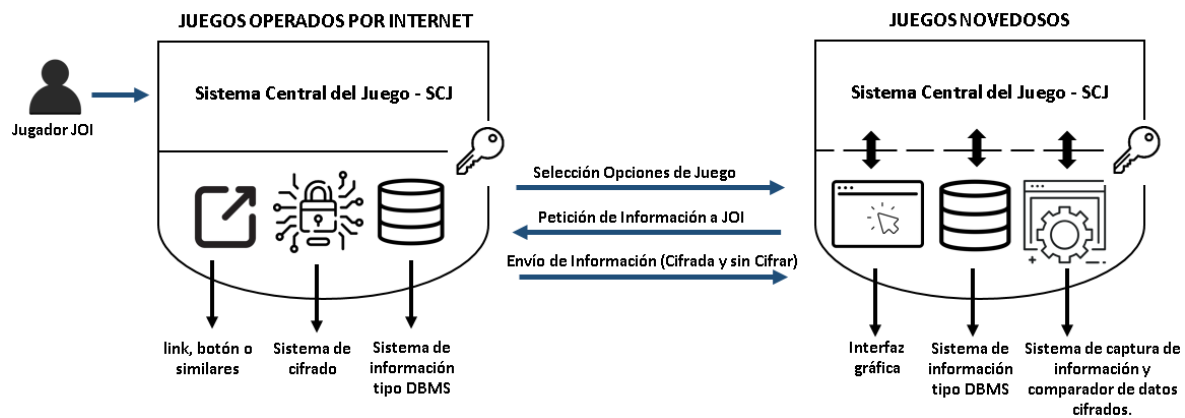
JUEGOS OPERADOS POR INTERNET

Jugador JOI

Sistema Central del Juego - SCJ

link, botón o similares

Sistema de cifrado

Sistema de información tipo DBMS

Selección Opciones de Juego

Petición de Información a JOI

Envío de Información (Cifrada y sin Cifrar)

JUEGOS NOVEDOSOS

Sistema Central del Juego - SCJ

Interfaz gráfica

Sistema de información tipo DBMS

Sistema de captura de información y comparador de datos cifrados.